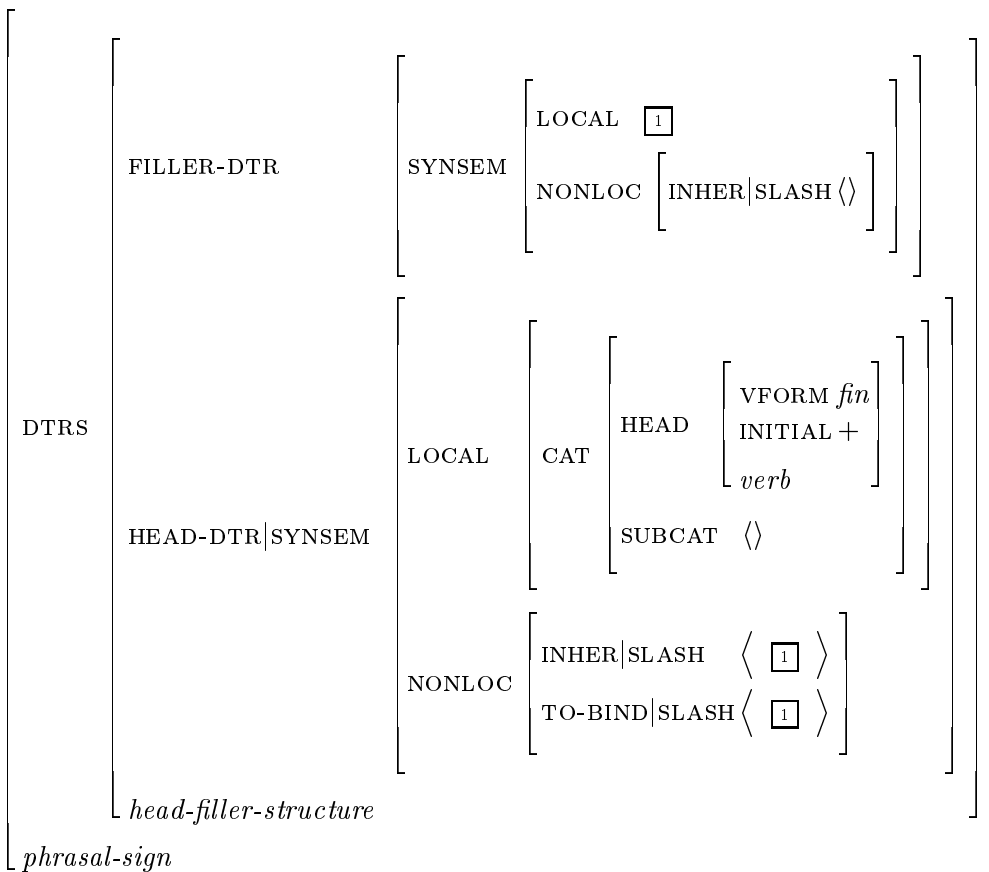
$\left[\begin{array}{l}
\text{DTRS} \left[\begin{array}{ll}
\text{FILLER-DTR} & \left[\text{SYNSEM} \left[\begin{array}{l}\text{LOCAL } \boxed{1} \\ \text{NONLOC} \left[\text{INHER}|\text{SLASH} \langle\rangle\right]\end{array}\right]\right] \\
\text{HEAD-DTR}|\text{SYNSEM} & \left[\begin{array}{l}
\text{LOCAL} \left[\text{CAT} \left[\begin{array}{l}\text{HEAD} \left[\begin{array}{l}\text{VFORM } \textit{fin} \\ \text{INITIAL} + \\ \textit{verb}\end{array}\right] \\ \text{SUBCAT } \langle\rangle\end{array}\right]\right] \\
\text{NONLOC} \left[\begin{array}{l}\text{INHER}|\text{SLASH} \langle \boxed{1} \rangle \\ \text{TO-BIND}|\text{SLASH} \langle \boxed{1} \rangle\end{array}\right]
\end{array}\right] \\
\textit{head-filler-structure} &
\end{array}\right] \\
\textit{phrasal-sign}
\end{array}\right]$